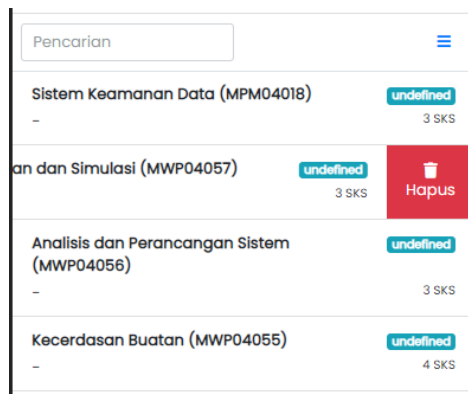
Pencarian

Sistem Keamanan Data (MPM04018)
undefined
-
3 SKS

an dan Simulasi (MWP04057)
undefined
3 SKS
Hapus

Analisis dan Perancangan Sistem (MWP04056)
undefined
-
3 SKS

Kecerdasan Buatan (MWP04055)
undefined
-
4 SKS